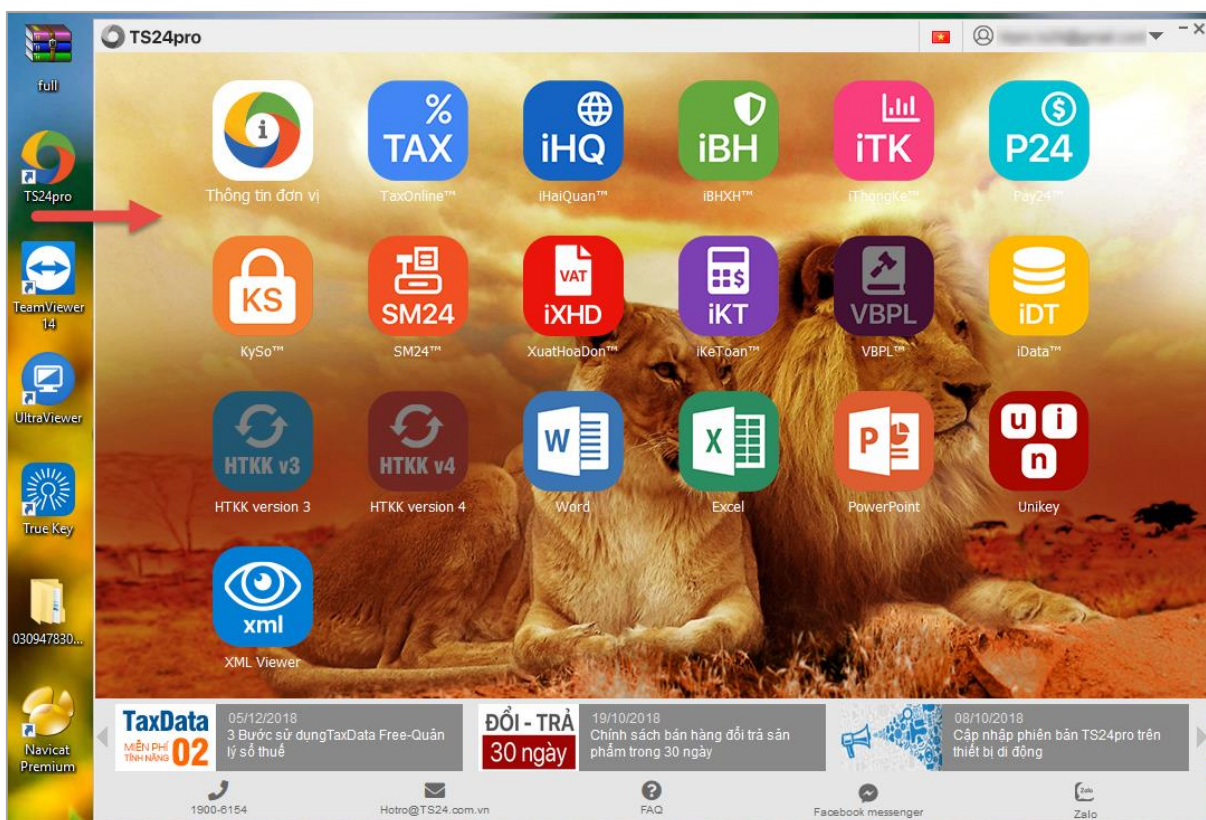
full
TS24pro
TeamViewer 14
UltraViewer
True Key
030947830...
Navicat Premium

TS24pro

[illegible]

TAX
iHQ
iBH
iTK
P24

Thông tin đơn vị
TaxOnline™
iHaiQuan™
iBHXH™
iThongKe™
Pay24™

KS
SM24
VAT
iXHD
iKT
VBPL
iDT

KySo™
SM24™
XuatHoaDon™
iKeToan™
VBPL™
iData™

HTKK v3
HTKK v4
W
X
P
u i n

HTKK version 3
HTKK version 4
Word
Excel
PowerPoint
Unikey

xml
XML Viewer

TaxData
MIỄN PHÍ TÍNH NĂNG 02
05/12/2018
3 Bước sử dụngTaxData Free-Quản lý số thuế

ĐỔI - TRẢ
30 ngày
19/10/2018
Chính sách bán hàng đổi trả sản phẩm trong 30 ngày

08/10/2018
Cập nhập phiên bản TS24pro trên thiết bị di động

1900-6154
Hotro@TS24.com.vn
FAQ
Facebook messenger
Zalo
Zalo